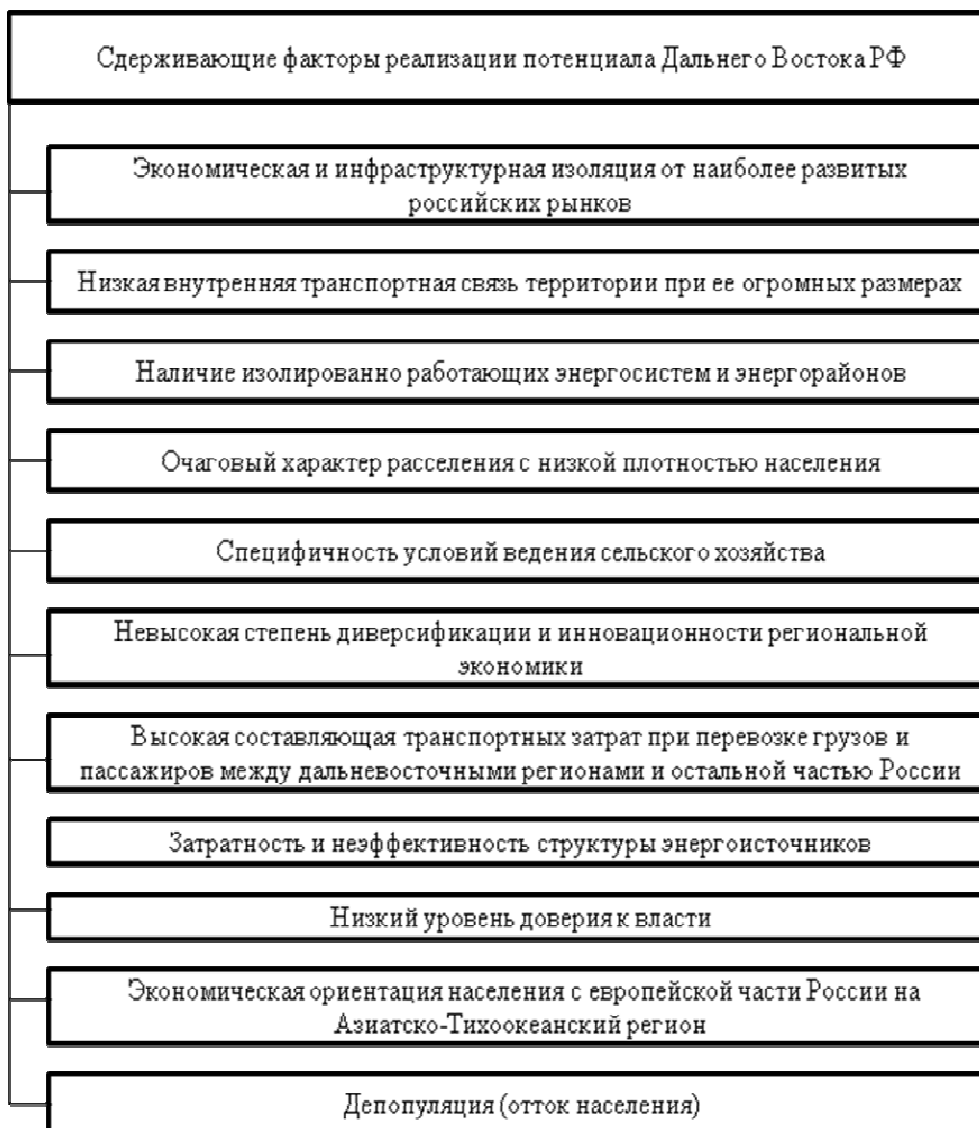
Сдерживающие факторы реализации потенциала Дальнего Востока РФ

Экономическая и инфраструктурная изоляция от наиболее развитых российских рынков

Низкая внутренняя транспортная связь территории при ее огромных размерах

Наличие изолированно работающих энергосистем и энергорайонов

Очаговый характер расселения с низкой плотностью населения

Специфичность условий ведения сельского хозяйства

Невысокая степень диверсификации и инновационности региональной экономики

Высокая составляющая транспортных затрат при перевозке грузов и пассажиров между дальневосточными регионами и остальной частью России

Затратность и неэффективность структуры энергоисточников

Низкий уровень доверия к власти

Экономическая ориентация населения с европейской части России на Азиатско-Тихоокеанский регион

Депопуляция (отток населения)